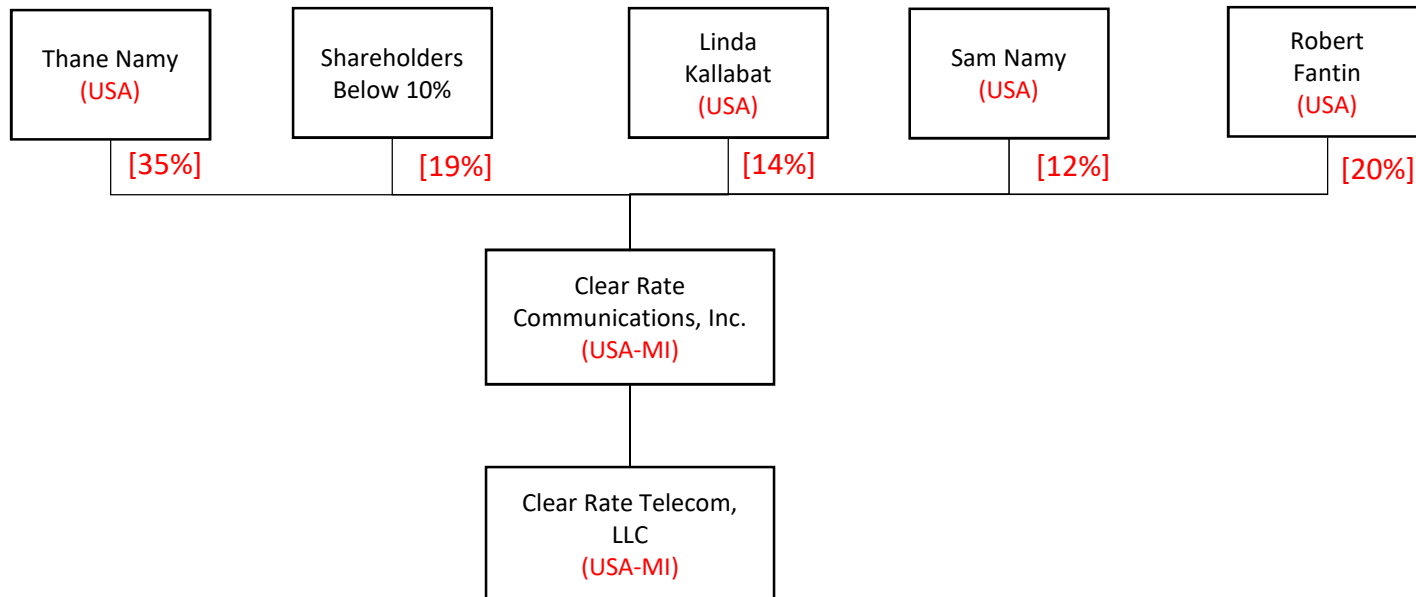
Thane Namy (USA)

[35%]

Shareholders Below 10%

[19%]

Linda Kallabat (USA)

[14%]

Sam Namy (USA)

[12%]

Robert Fantin (USA)

[20%]

Clear Rate Communications, Inc. (USA-MI)

Clear Rate Telecom, LLC (USA-MI)